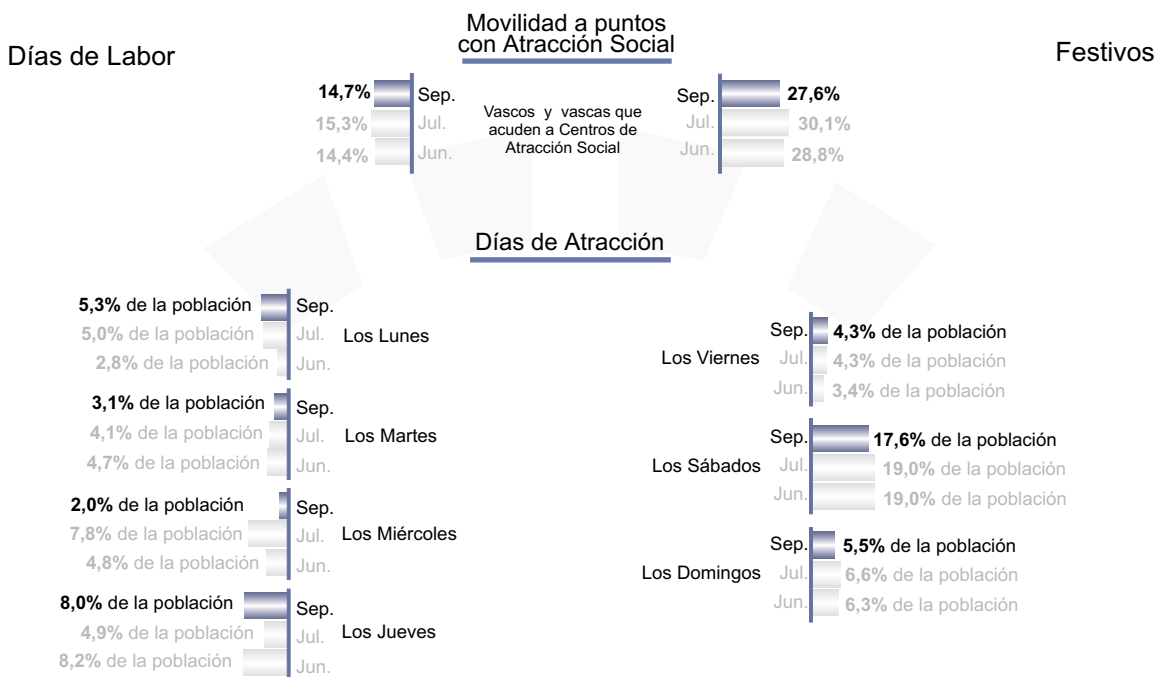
Movilidad a puntos con Atracción Social

Días de Labor

Festivos

14,7% Sep.
15,3% Jul.
14,4% Jun.

Vascos y vascas que acuden a Centros de Atracción Social

Sep. 27,6%
Jul. 30,1%
Jun. 28,8%

Días de Atracción

5,3% de la población Sep.
5,0% de la población Jul.
2,8% de la población Jun.
Los Lunes

3,1% de la población Sep.
4,1% de la población Jul.
4,7% de la población Jun.
Los Martes

2,0% de la población Sep.
7,8% de la población Jul.
4,8% de la población Jun.
Los Miércoles

8,0% de la población Sep.
4,9% de la población Jul.
8,2% de la población Jun.
Los Jueves

Los Viernes
Sep. 4,3% de la población
Jul. 4,3% de la población
Jun. 3,4% de la población

Los Sábados
Sep. 17,6% de la población
Jul. 19,0% de la población
Jun. 19,0% de la población

Los Domingos
Sep. 5,5% de la población
Jul. 6,6% de la población
Jun. 6,3% de la población